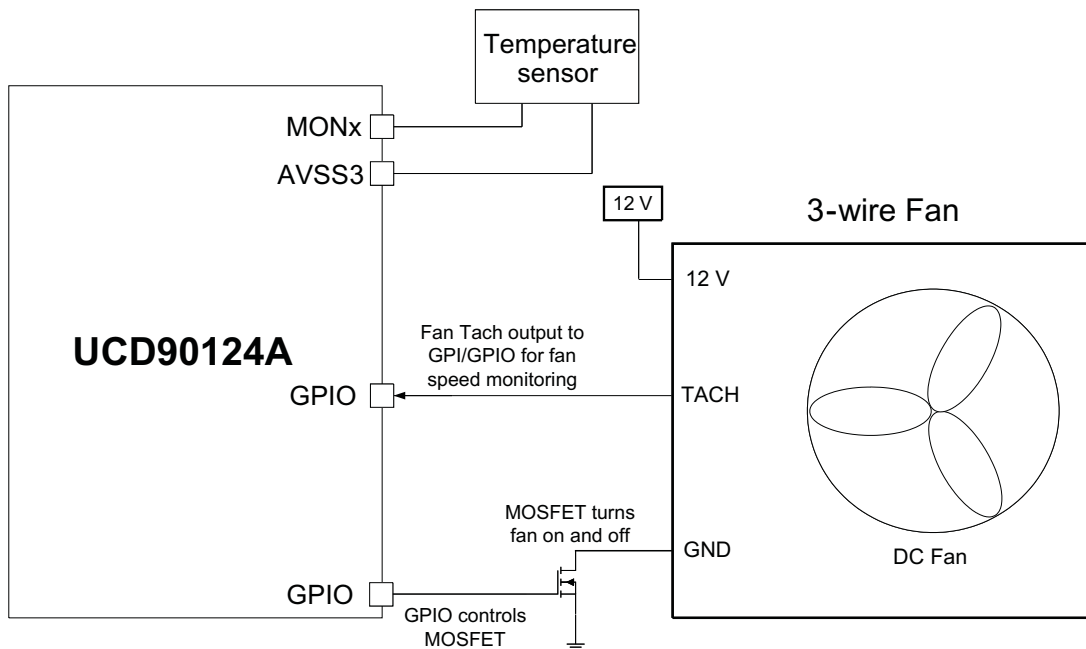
Temperature sensor

MONx

AVSS3

12 V

3-wire Fan

12 V

UCD90124A

Fan Tach output to GPI/GPIO for fan speed monitoring

GPIO

TACH

MOSFET turns fan on and off

GND

DC Fan

GPIO

GPIO controls MOSFET